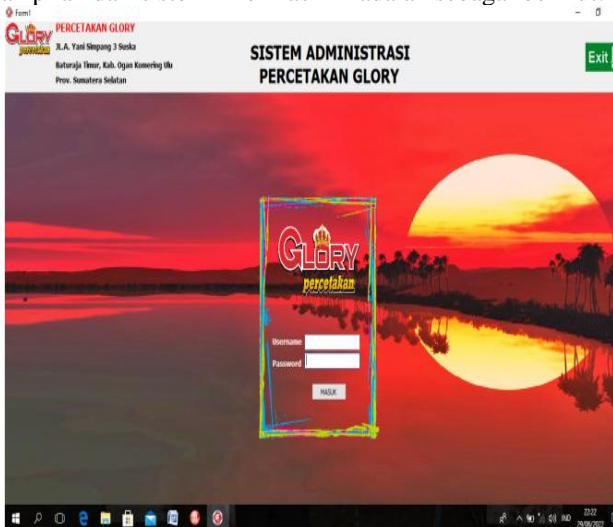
Form1

GLORY percetakan

PERCETAKAN GLORY
Jl.A. Yani Simpang 3 Suska
Baturaja Timur, Kab. Ogan Komering Ulu
Prov. Sumatera Selatan

SISTEM ADMINISTRASI
PERCETAKAN GLORY

Exit

GLORY
percetakan

Username
Password

MASUK

22:22
29/06/2023